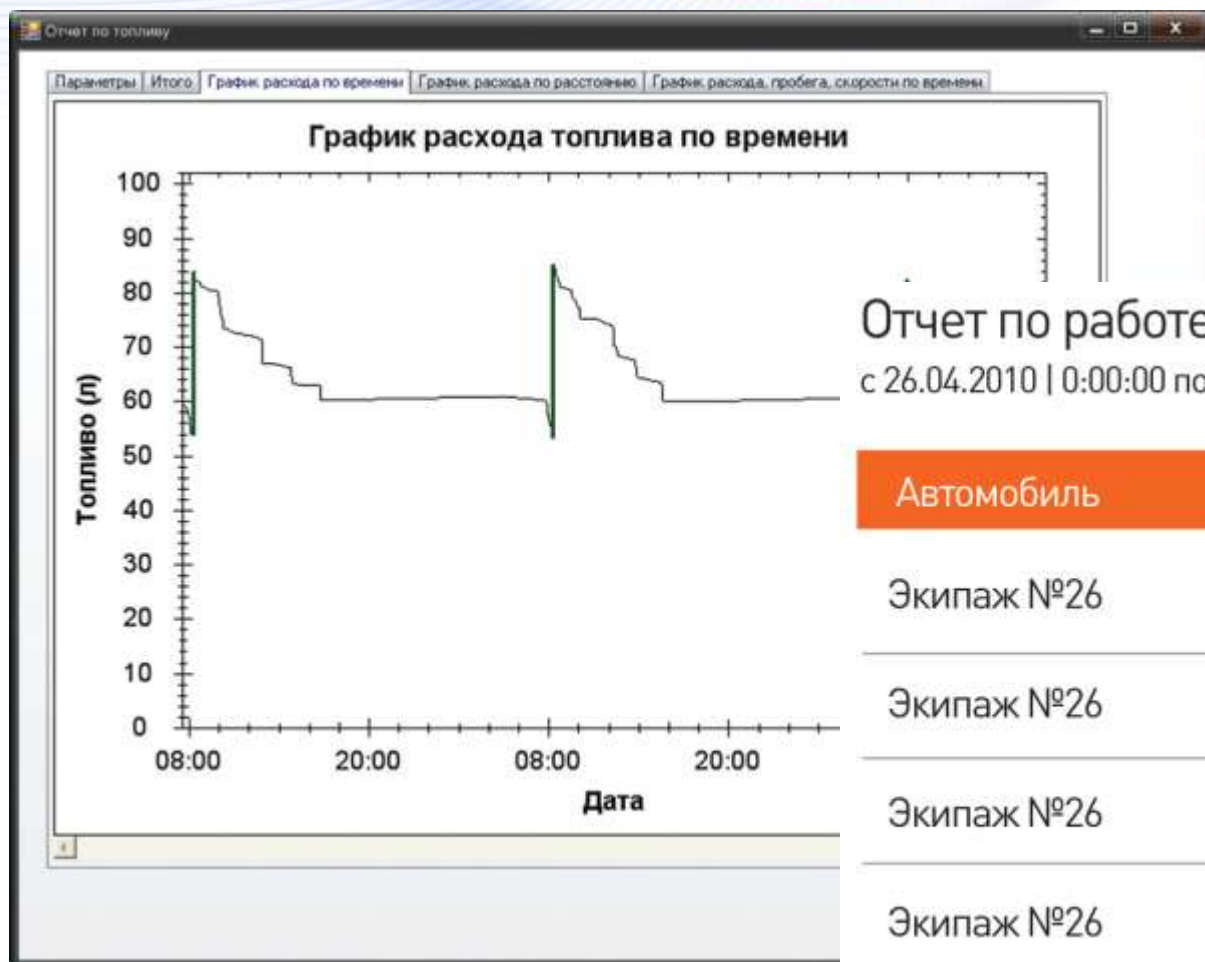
Отчет по топливу

Параметры | Итого | График расхода по времени | График расхода по расстоянию | График расхода, пробега, скорости по времени

График расхода топлива по времени

100
90
80
70
60
50
40
30
20
10
0

Топливо (л)

08:00 20:00 08:00 20:00

Дата

Отчет по работе
с 26.04.2010 | 0:00:00 по

Автомобиль

Экипаж №26

Экипаж №26

Экипаж №26

Экипаж №26